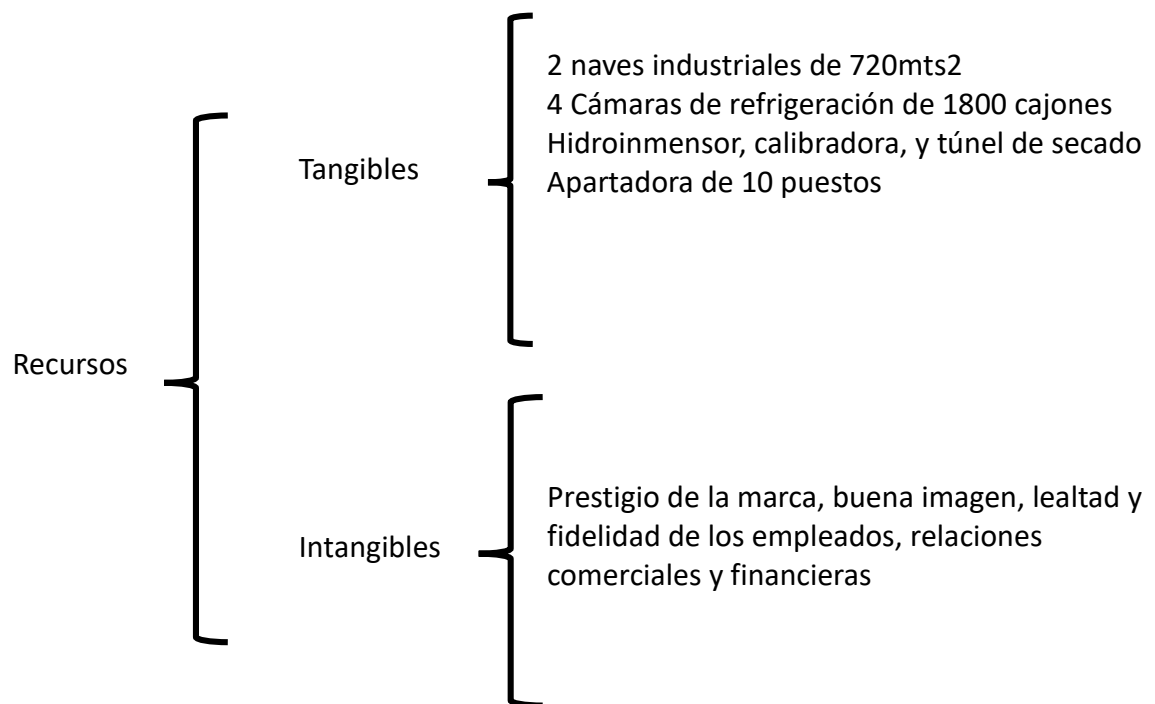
Recursos

Tangibles

2 naves industriales de 720mts2
4 Cámaras de refrigeración de 1800 cajones
Hidroinmensor, calibradora, y túnel de secado
Apartadora de 10 puestos

Intangibles

Prestigio de la marca, buena imagen, lealtad y fidelidad de los empleados, relaciones comerciales y financieras